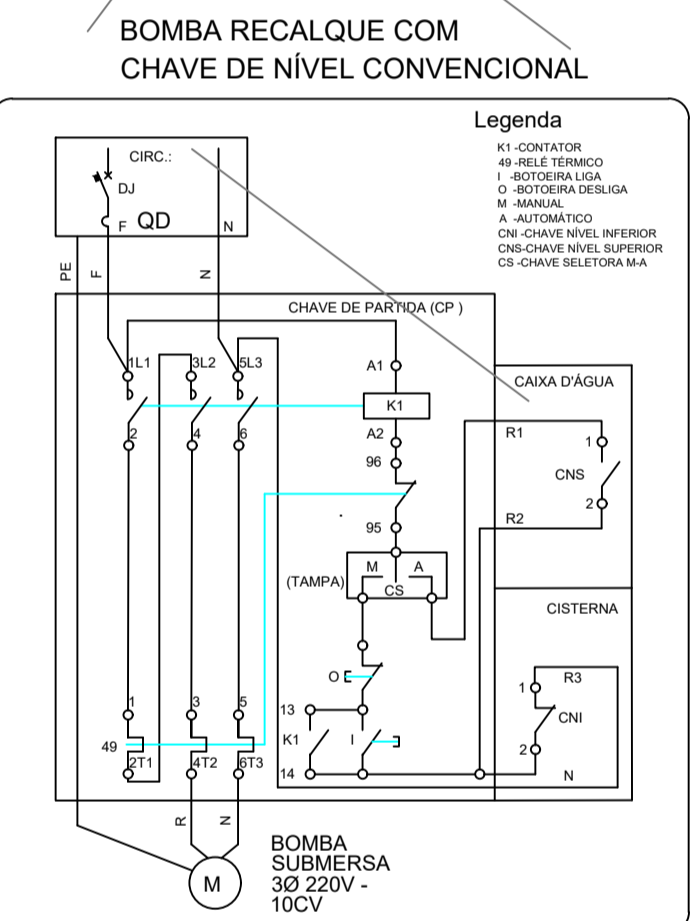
BOMBA RECALQUE COM
CHAVE DE NÍVEL CONVENCIONAL

Legenda
K1 -CONTATOR
49 -RELÉ TÉRMICO
I -BOTOEIRA LIGA
O -BOTOEIRA DESLIGA
M -MANUAL
A -AUTOMÁTICO
CNI -CHAVE NÍVEL INFERIOR
CNS-CHAVE NÍVEL SUPERIOR
CS -CHAVE SELETORA M-A

CIRC.:
DJ
F QD
N
PE
F
N

CHAVE DE PARTIDA (CP )
1L1 3L2 5L3
A1
K1
A2
96
95
2 4 6
(TAMPA) M A CS
O
13
K1 I
14
1 3 5
49
2T1 4T2 6T3
R N

CAIXA D'ÁGUA
R1
1
CNS
2
R2

CISTERNA
R3
1
CNI
2
N

M
BOMBA
SUBMERSA
3Ø 220V -
10CV